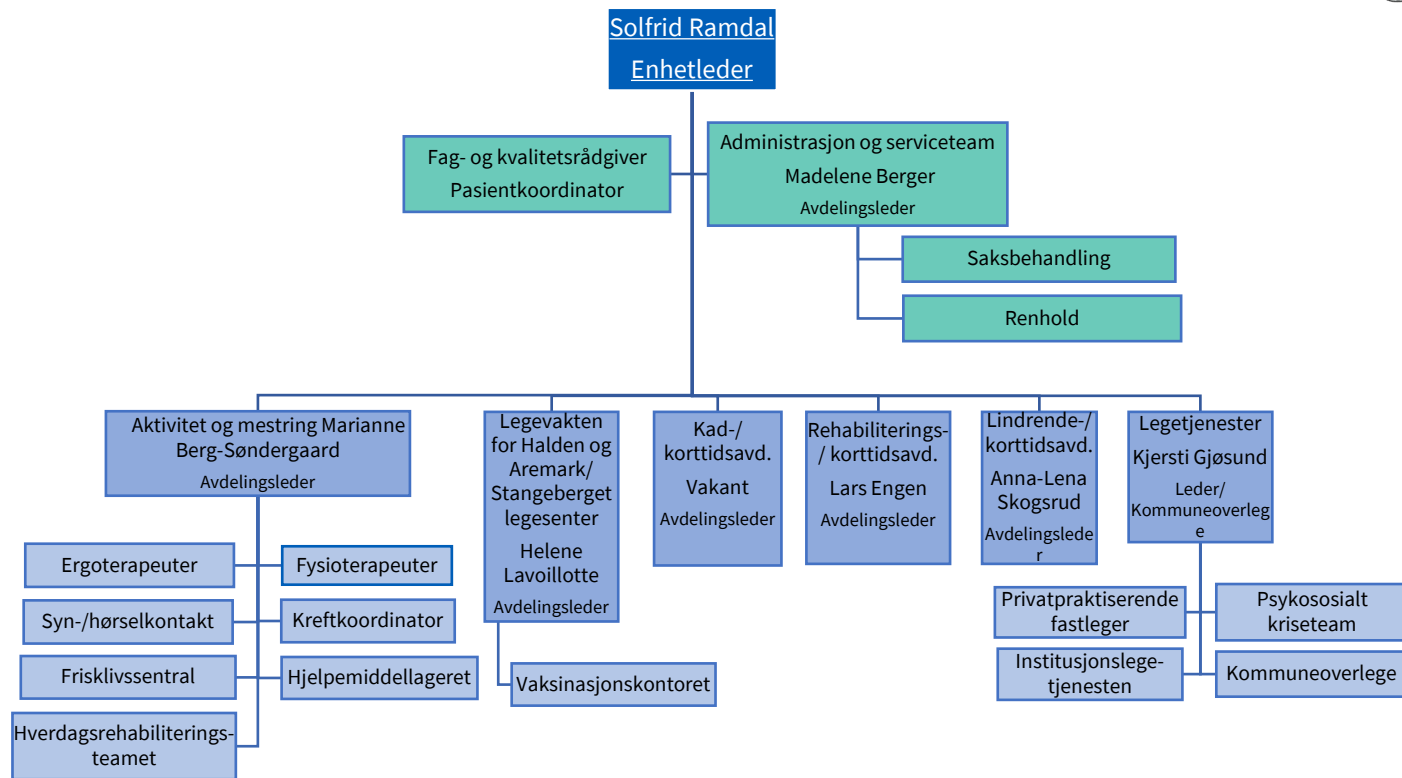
Solfrid Ramdal
Enhetleder

Fag- og kvalitetsrådgiver
Pasientkoordinator

Administrasjon og serviceteam
Madelene Berger
Avdelingsleder

Saksbehandling

Renhold

Aktivitet og mestring Marianne Berg-Søndergaard
Avdelingsleder

Ergoterapeuter

Fysioterapeuter

Syn-/hørselkontakt

Kreftkoordinator

Frisklivssentral

Hjelpemiddellageret

Hverdagsrehabiliteringsteamet

Legevakten for Halden og Aremark/ Stangeberget legesenter
Helene Lavoillotte
Avdelingsleder

Vaksinasjonskontoret

Kad-/ korttidsavd.
Vakant
Avdelingsleder

Rehabiliterings-/ korttidsavd.
Lars Engen
Avdelingsleder

Lindrende-/ korttidsavd.
Anna-Lena Skogsrud
Avdelingsleder

Legetjenester
Kjersti Gjøsund
Leder/ Kommuneoverlege

Privatpraktiserende fastleger

Psykososialt kriseteam

Institusjonslegetjenesten

Kommuneoverlege